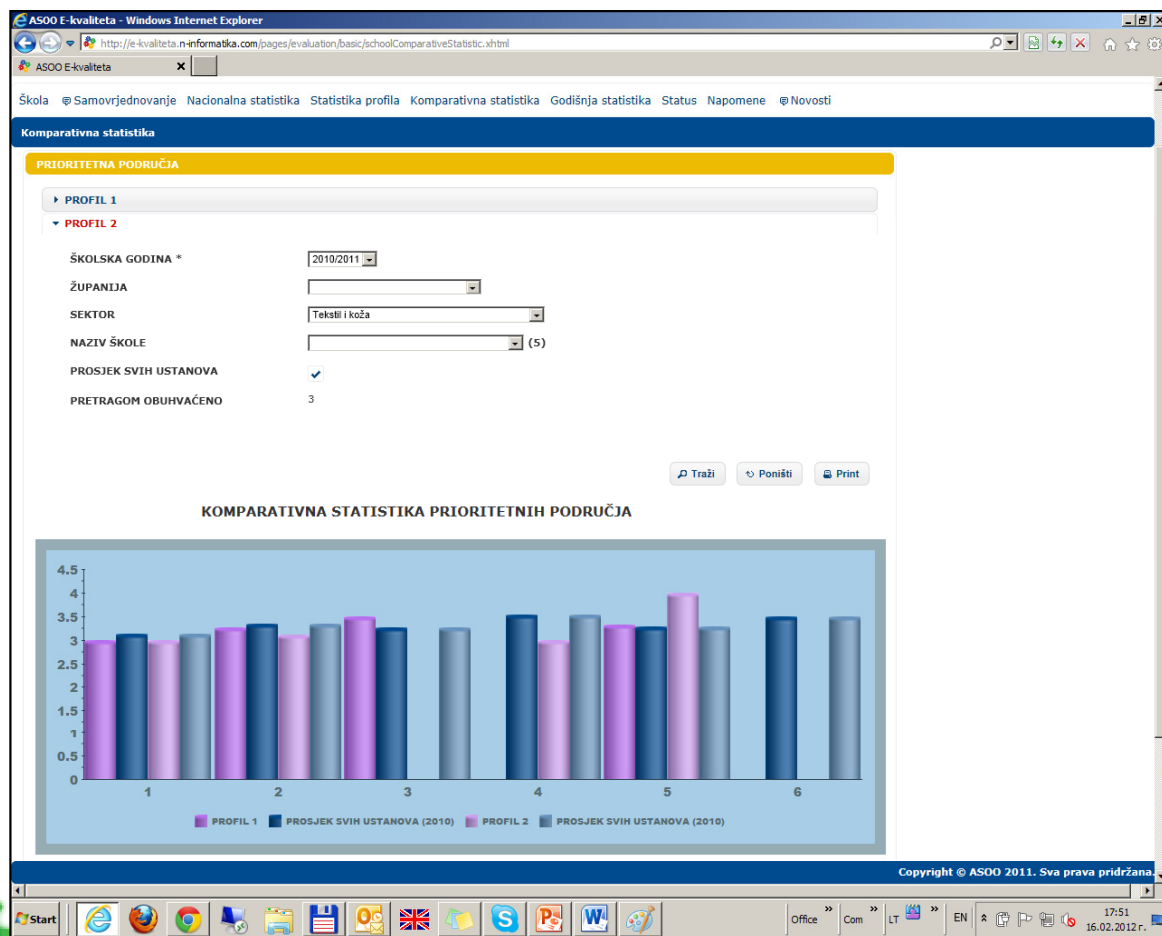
ASOO E-kvaliteta - Windows Internet Explorer
http://e-kvaliteta.n-informatika.com/pages/evaluation/basic/schoolComparativeStatistic.xhtml
ASOO E-kvaliteta

Škola Samovrjednovanje Nacionalna statistika Statistika profila Komparativna statistika Godišnja statistika Status Napomene Novosti

Komparativna statistika

PRIORITETNA PODRUČJA

PROFIL 1
PROFIL 2

ŠKOLSKA GODINA * 2010/2011
ŽUPANIJA
SEKTOR Tekstil i koža
NAZIV ŠKOLE (5)
PROSJEK SVIH USTANOVA
PRETRAGOM OBUHVAĆENO 3

Traži Poništi Print

KOMPARATIVNA STATISTIKA PRIORITETNIH PODRUČJA

4.5
4
3.5
3
2.5
2
1.5
1
0.5
0
1 2 3 4 5 6

PROFIL 1 PROSJEK SVIH USTANOVA (2010) PROFIL 2 PROSJEK SVIH USTANOVA (2010)

Copyright © ASOO 2011. Sva prava pridržana.

Start Office Com LT EN 17:51 16.02.2012 г.